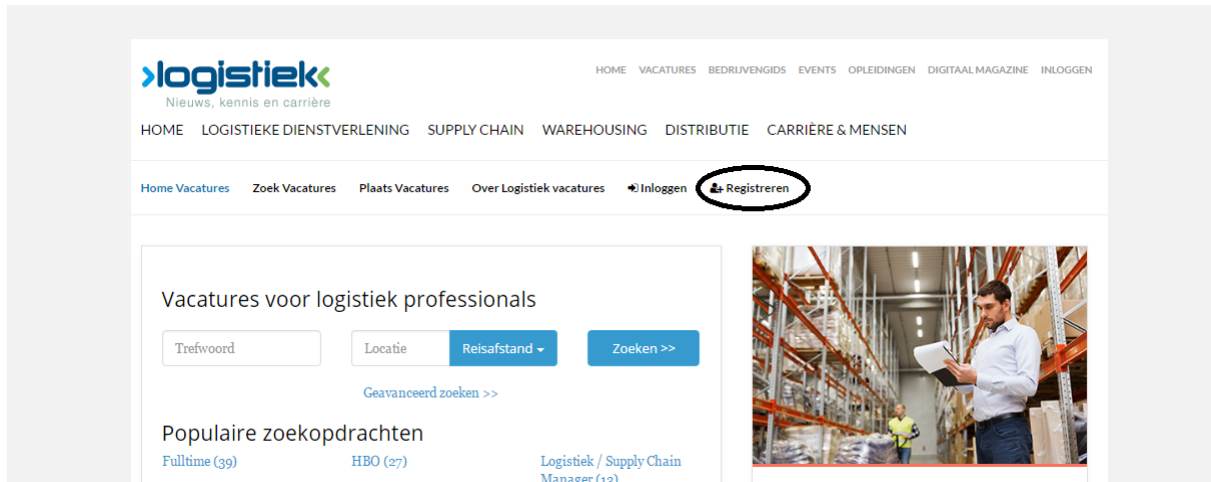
>logistiek<
Nieuws, kennis en carrière

HOME VACATURES BEDRIJVENGIDS EVENTS OPLEIDINGEN DIGITAAL MAGAZINE INLOGGEN

HOME LOGISTIEKE DIENSTVERLENING SUPPLY CHAIN WAREHOUSING DISTRIBUTIE CARRIÈRE & MENSEN

Home Vacatures Zoek Vacatures Plaats Vacatures Over Logistiek vacatures Inloggen Registreren

Vacatures voor logistiek professionals

Trefwoord
Locatie
Reisafstand
Zoeken >>

Geavanceerd zoeken >>

Populaire zoekopdrachten

Fulltime (39)
HBO (27)
Logistiek / Supply Chain Manager (13)